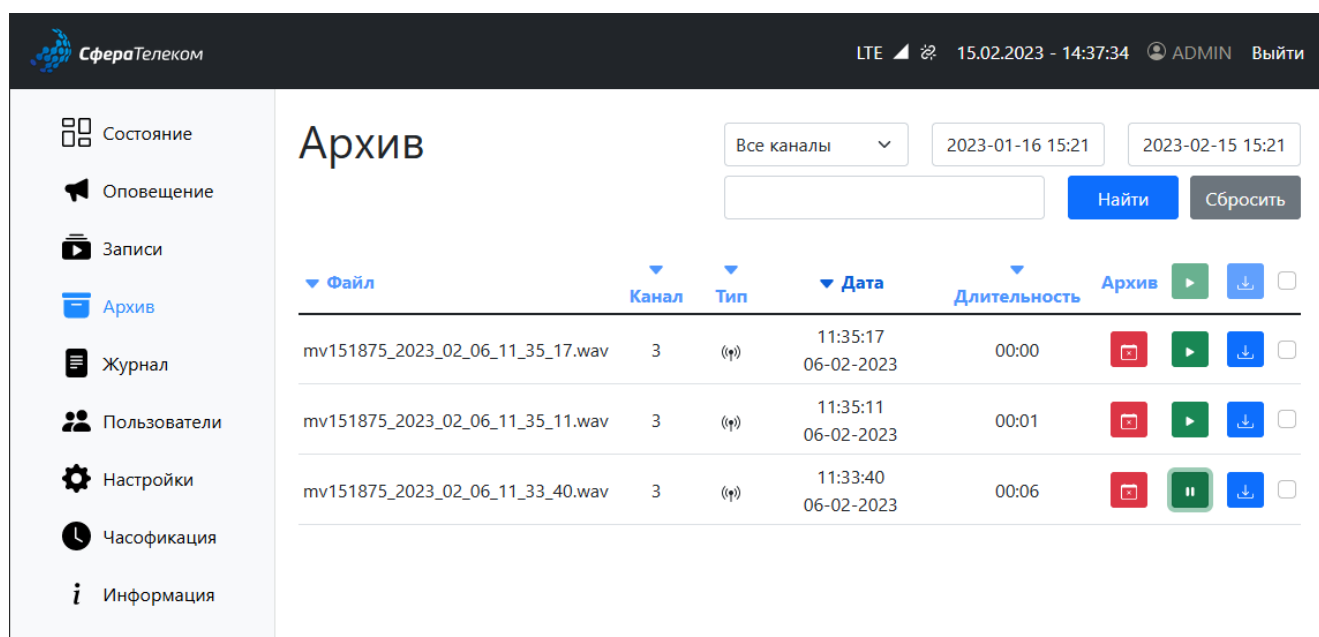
СфераТелеком

LTE 15.02.2023 - 14:37:34 ADMIN Выйти

Состояние
Оповещение
Записи
Архив
Журнал
Пользователи
Настройки
Часофикация
Информация

Архив

Все каналы
2023-01-16 15:21
2023-02-15 15:21
Найти
Сбросить

| Файл | Канал | Тип | Дата | Длительность | Архив |
|---|---|---|---|---|---|
| mv151875_2023_02_06_11_35_17.wav | 3 | | 11:35:17 06-02-2023 | 00:00 | |
| mv151875_2023_02_06_11_35_11.wav | 3 | | 11:35:11 06-02-2023 | 00:01 | |
| mv151875_2023_02_06_11_33_40.wav | 3 | | 11:33:40 06-02-2023 | 00:06 | |